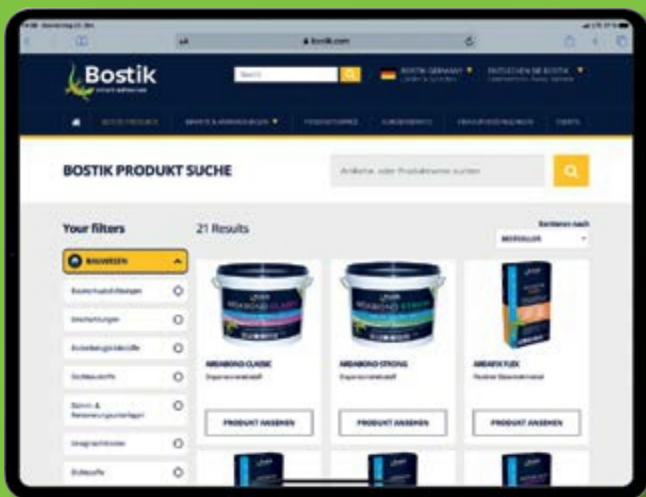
bostik.com

Bostik
smart adhesives

Search

BOSTIK GERMANY

ENTDECKEN SIE BOSTIK

BOSTIK PRODUKTE

BAUSTOFFE

TIERS

BOSTIK PRODUKT SUCHE

Artikel- oder Produktname suchen

Your filters

21 Results

Sortieren nach

BESTSELLER

BAUWESEN

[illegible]

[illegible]

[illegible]

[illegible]

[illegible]

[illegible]

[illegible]

ARDABOND CLASSIC

ARDABOND STRONG

ARDAFIX FLEX

PRODUKT ANSEHEN

PRODUKT ANSEHEN

PRODUKT ANSEHEN